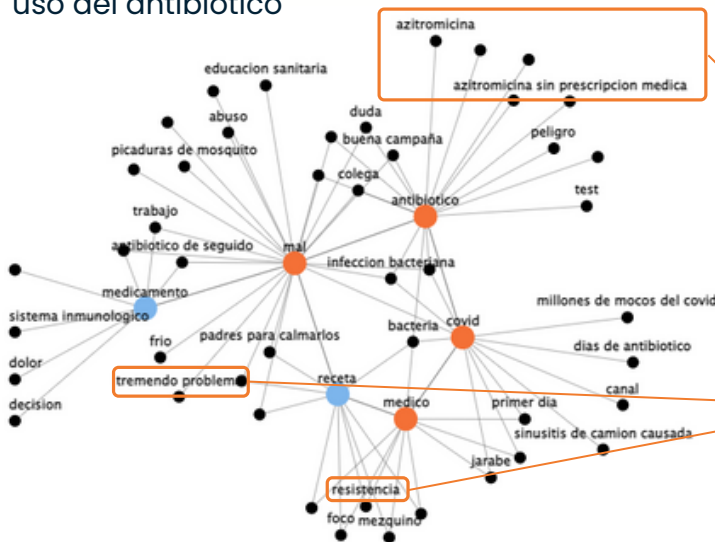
uso del antibiótico

azitromicina

azitromicina sin prescripcion medica

educacion sanitaria

duda

abuso

buena campaña

peligro

picaduras de mosquito

colega

antibiotico

test

trabajo

antibiotico de seguido

mal

infeccion bacteriana

medicamento

millones de mocos del covid

sistema inmunologico

bacteria

covid

padres para calmarlos

frio

dias de antibiotico

dolor

tremendo problema

receta

canal

decision

medico

primer dia

sinusitis de camion causada

jarabe

resistencia

foco

mezquino